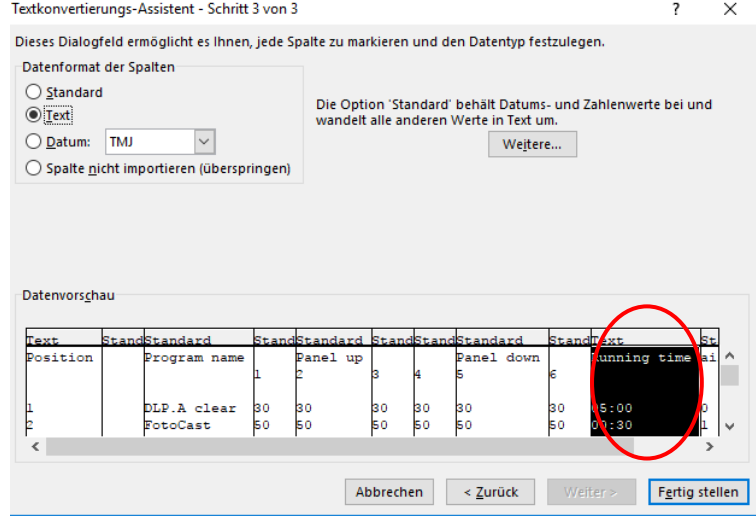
Textkonvertierungs-Assistent - Schritt 3 von 3

?

Dieses Dialogfeld ermöglicht es Ihnen, jede Spalte zu markieren und den Datentyp festzulegen.

Datenformat der Spalten

Standard

Text

Datum: TMJ

Spalte nicht importieren (überspringen)

Die Option 'Standard' behält Datums- und Zahlenwerte bei und wandelt alle anderen Werte in Text um.

Weitere...

Datenvorschau

| Text | Stand | Standard | Stand | Standard | Stand | Stand | Standard | Stand | Text | St |
|---|---|---|---|---|---|---|---|---|---|---|
| Position | | Program name | 1 | Panel up 2 | 3 | 4 | Panel down 5 | 6 | Running time | ai |
| 1 | | DLP.A clear | 30 | 30 | 30 | 30 | 30 | 30 | 05:00 | 0 |
| 2 | | FotoCast | 50 | 50 | 50 | 50 | 50 | 50 | 00:30 | 1 |

Abbrechen

< Zurück

Weiter >

Fertig stellen